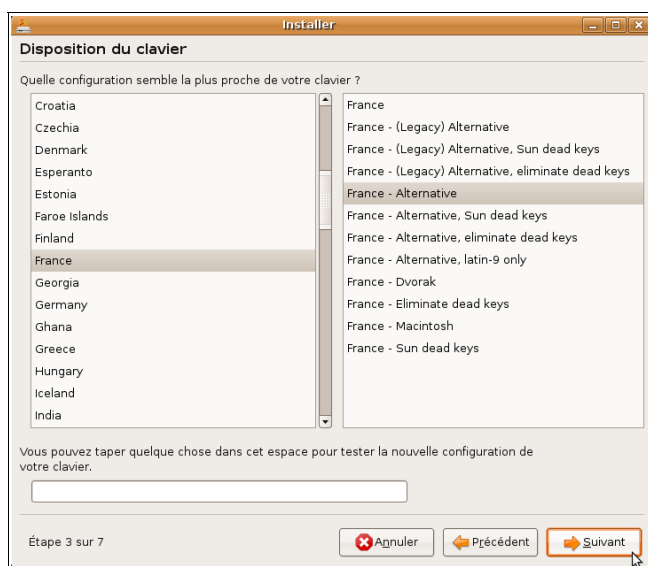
Installer

Disposition du clavier

Quelle configuration semble la plus proche de votre clavier ?

Croatia
Czechia
Denmark
Esperanto
Estonia
Faroe Islands
Finland
France
Georgia
Germany
Ghana
Greece
Hungary
Iceland
India

France
France - (Legacy) Alternative
France - (Legacy) Alternative, Sun dead keys
France - (Legacy) Alternative, eliminate dead keys
France - Alternative
France - Alternative, Sun dead keys
France - Alternative, eliminate dead keys
France - Alternative, latin-9 only
France - Dvorak
France - Eliminate dead keys
France - Macintosh
France - Sun dead keys

Vous pouvez taper quelque chose dans cet espace pour tester la nouvelle configuration de votre clavier.

Étape 3 sur 7

Annuler
Précédent
Suivant